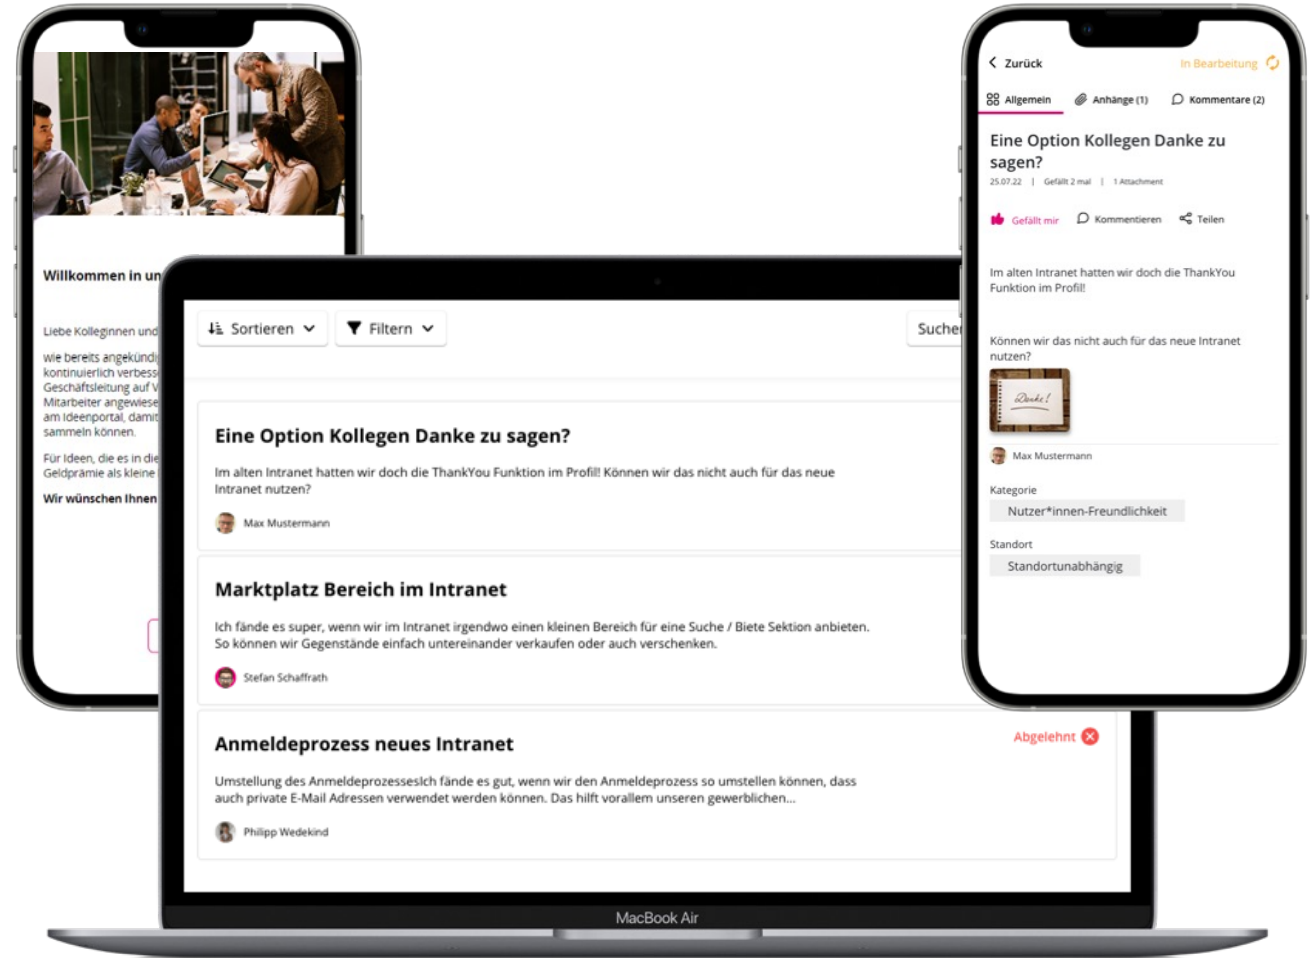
Willkommen in un

Liebe Kolleginnen und

wie bereits angekündi kontinuierlich verbess Geschäftsleitung auf V Mitarbeiter angewiese am Ideenportal, damit sammeln können.

Für Ideen, die es in die Geldprämie als kleine

Wir wünschen Ihnen

Sortieren

Filtern

Suche

Eine Option Kollegen Danke zu sagen?

Im alten Intranet hatten wir doch die ThankYou Funktion im Profil! Können wir das nicht auch für das neue Intranet nutzen?

Max Mustermann

Marktplatz Bereich im Intranet

Ich fände es super, wenn wir im Intranet irgendwo einen kleinen Bereich für eine Suche / Biete Sektion anbieten. So können wir Gegenstände einfach untereinander verkaufen oder auch verschenken.

Stefan Schaffrath

Anmeldeprozess neues Intranet

Abgelehnt

Umstellung des Anmeldeprozessesich fände es gut, wenn wir den Anmeldeprozess so umstellen können, dass auch private E-Mail Adressen verwendet werden können. Das hilft vorallem unseren gewerblichen...

Philipp Wedekind

MacBook Air

Zurück

In Bearbeitung

Allgemein

Anhänge (1)

Kommentare (2)

Eine Option Kollegen Danke zu sagen?

25.07.22 | Gefällt 2 mal | 1 Attachment

Gefällt mir

Kommentieren

Teilen

Im alten Intranet hatten wir doch die ThankYou Funktion im Profil!

Können wir das nicht auch für das neue Intranet nutzen?

Danke!

Max Mustermann

Kategorie

Nutzer*innen-Freundlichkeit

Standort

Standortunabhängig